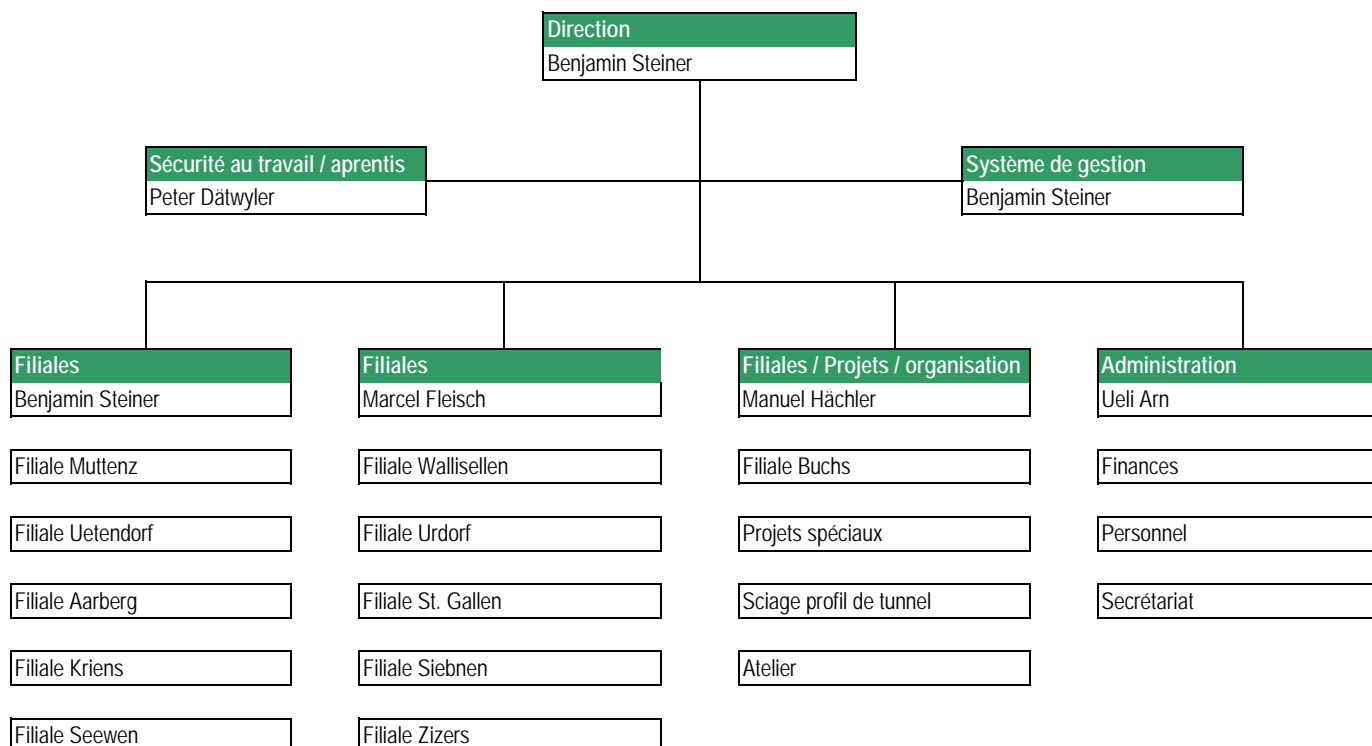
Direction
Benjamin Steiner

Sécurité au travail / aprentis
Peter Dätwyler

Système de gestion
Benjamin Steiner

Filiales
Benjamin Steiner

Filiale Muttenz

Filiale Uetendorf

Filiale Aarberg

Filiale Kriens

Filiale Seewen

Filiales
Marcel Fleisch

Filiale Wallisellen

Filiale Urdorf

Filiale St. Gallen

Filiale Siebnen

Filiale Zizers

Filiales / Projets / organisation
Manuel Hächler

Filiale Buchs

Projets spéciaux

Sciage profil de tunnel

Atelier

Administration
Ueli Arn

Finances

Personnel

Secrétariat